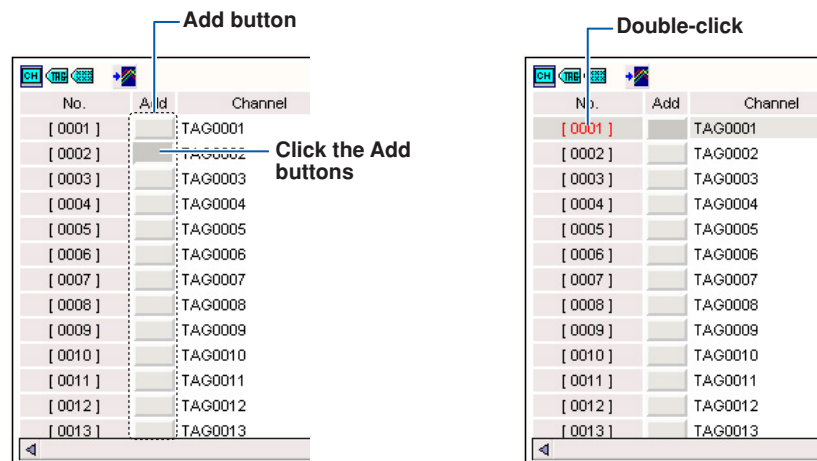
Add button

CH TAG

| No. | Add | Channel |
|---|---|---|
| [ 0001 ] | | TAG0001 |
| [ 0002 ] | | TAG0002 |
| [ 0003 ] | | TAG0003 |
| [ 0004 ] | | TAG0004 |
| [ 0005 ] | | TAG0005 |
| [ 0006 ] | | TAG0006 |
| [ 0007 ] | | TAG0007 |
| [ 0008 ] | | TAG0008 |
| [ 0009 ] | | TAG0009 |
| [ 0010 ] | | TAG0010 |
| [ 0011 ] | | TAG0011 |
| [ 0012 ] | | TAG0012 |
| [ 0013 ] | | TAG0013 |

Click the Add buttons

Double-click

CH TAG

| No. | Add | Channel |
|---|---|---|
| [ 0001 ] | | TAG0001 |
| [ 0002 ] | | TAG0002 |
| [ 0003 ] | | TAG0003 |
| [ 0004 ] | | TAG0004 |
| [ 0005 ] | | TAG0005 |
| [ 0006 ] | | TAG0006 |
| [ 0007 ] | | TAG0007 |
| [ 0008 ] | | TAG0008 |
| [ 0009 ] | | TAG0009 |
| [ 0010 ] | | TAG0010 |
| [ 0011 ] | | TAG0011 |
| [ 0012 ] | | TAG0012 |
| [ 0013 ] | | TAG0013 |